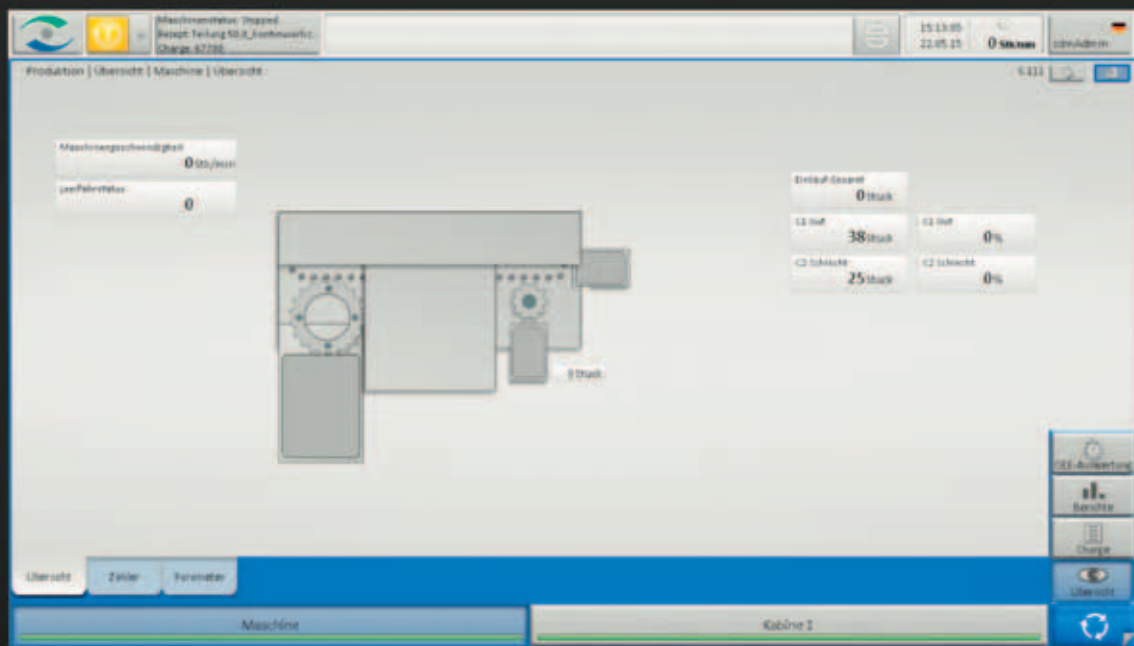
Maschinenstatus: Stopped
Rezept: Teilung 50,0_Kochmuseflic
Charge: 67790

15:13:05
22.05.15
0 Stk/min
cdm/Admin

Produktion | Übersicht | Maschine | Übersicht

Maschinengeschwindigkeit
0 Stk/min

Leerfahrstatus
0

Einlauf Gesamt
0 Stück

C1 Stoff
38 Stück

C1 Stoff
0%

C2 Schlecht
25 Stück

C2 Schlecht
0%

0 Stück

OEE-Auswertung
Berichte
Charge
Übersicht

Übersicht
Zähler
Parameter

Maschine
Kabine 1